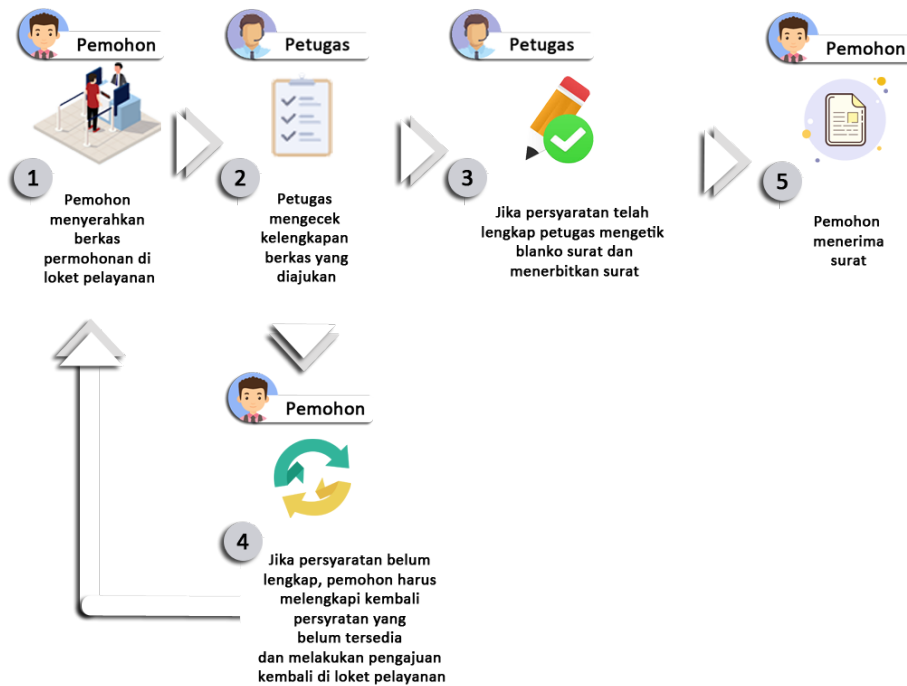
Pemohon

1

Pemohon menyerahkan berkas permohonan di loket pelayanan

Petugas

2

Petugas mengecek kelengkapan berkas yang diajukan

Petugas

3

Jika persyaratan telah lengkap petugas mengetik blanko surat dan menerbitkan surat

Pemohon

5

Pemohon menerima surat

Pemohon

4

Jika persyaratan belum lengkap, pemohon harus melengkapi kembali persyratan yang belum tersedia dan melakukan pengajuan kembali di loket pelayanan